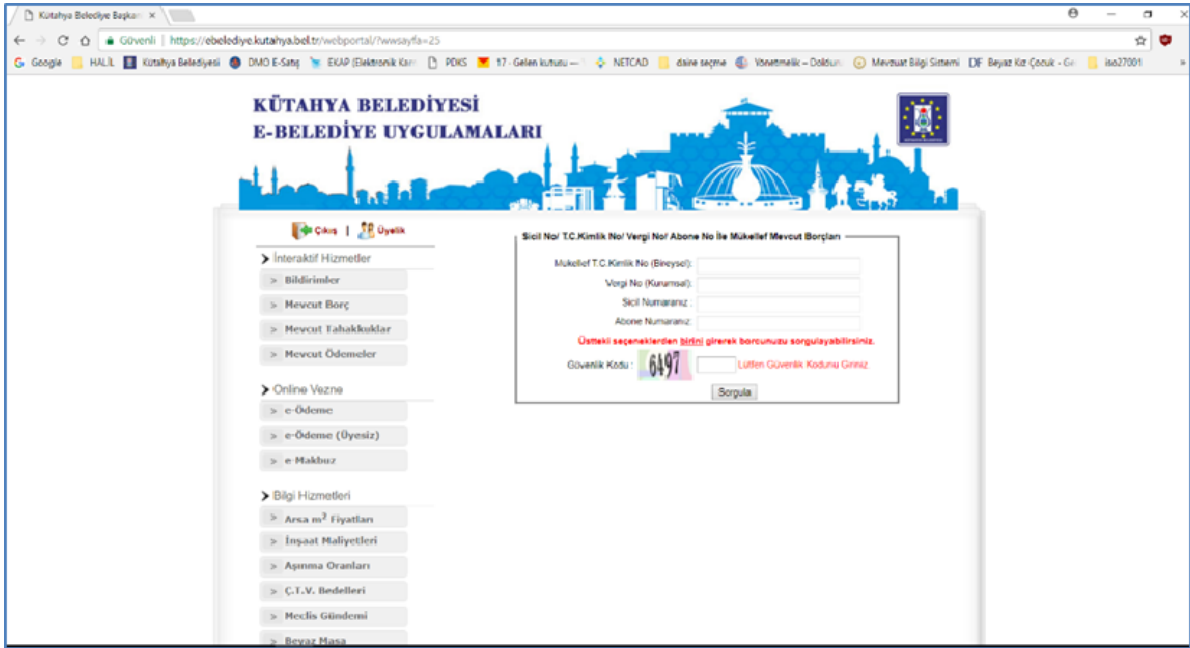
Kütahya Belediye Başkan ×

Güvenli | https://ebelediye.kutahya.bel.tr/webportal/?wwsayfa=25

Google HALİL Kütahya Belediyesi DMO E-Satış EKAP (Elektronik Kam PDKS 17 - Gelen kutusu — NETCAD daire seçme Vasatmalik – Doldur Mevzuat Bilgi Sistemi DF Beyaz Kız Çocuk - Ge isa27001 »

KÜTAHYA BELEDİYESİ
E-BELEDİYE UYGULAMALARI

Çıkış | Üyelik

İnteraktif Hizmetler
Bildirimler
Mevcut Borç
Mevcut Tahakkuklar
Mevcut Ödemeler

Online Vezne
e-Ödeme
e-Ödeme (Üyesiz)
e-Makbuz

Bilgi Hizmetleri
Arsa $m^2$ Fiyatları
İnşaat Maliyetleri
Aşınma Oranları
Ç.T.V. Bedelleri
Meclis Gündemi
Beyaz Masa

Sicil No/ T.C.Kimlik No/ Vergi No/ Abone No İle Mükellef Mevcut Borçları

Mukellef T.C.Kimlik No (Bireysel):
Vergi No (Kurumsal):
Sicil Numaranız :
Abone Numaranız:

Üstteki seçeneklerden birini girerek borcunuzu sorgulayabilirsiniz.

Güvenlik Kodu : 6497 Lütfen Güvenlik Kodunu Giriniz

Sorgula